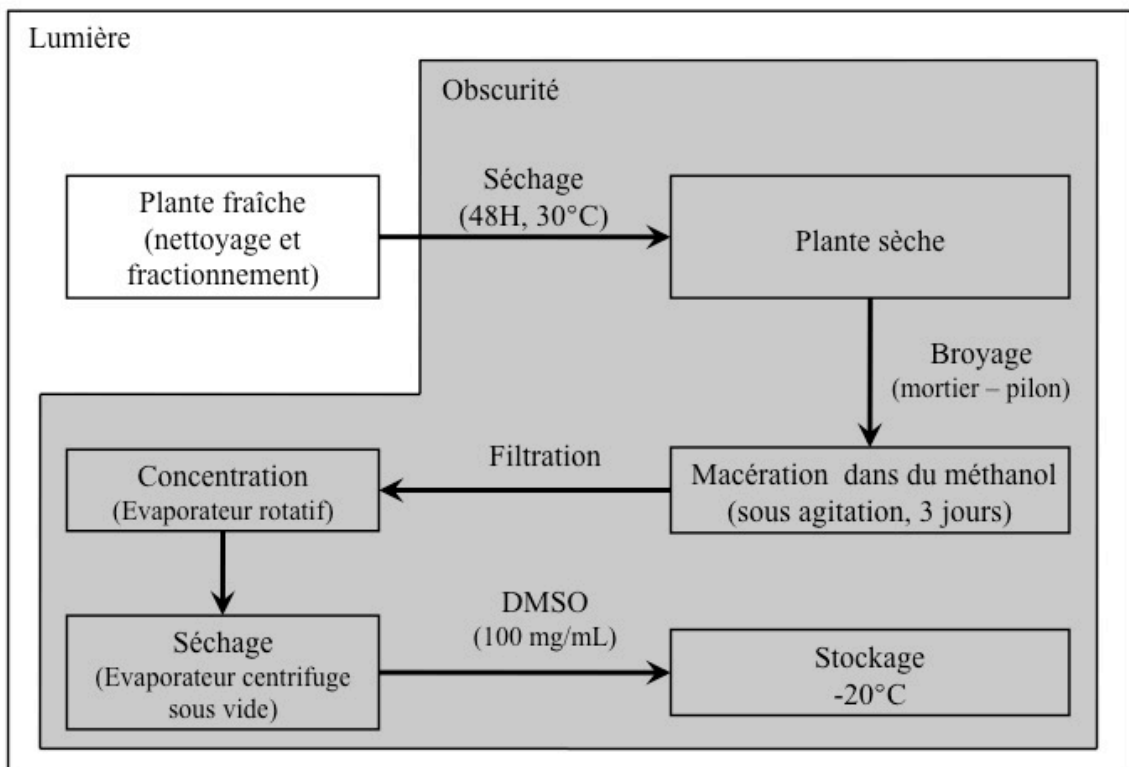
Lumière

Obscurité

Plante fraîche (nettoyage et fractionnement)

Séchage (48H, 30°C)

Plante sèche

Broyage (mortier – pilon)

Macération dans du méthanol (sous agitation, 3 jours)

Filtration

Concentration (Evaporateur rotatif)

Séchage (Evaporateur centrifuge sous vide)

DMSO (100 mg/mL)

Stockage -20°C